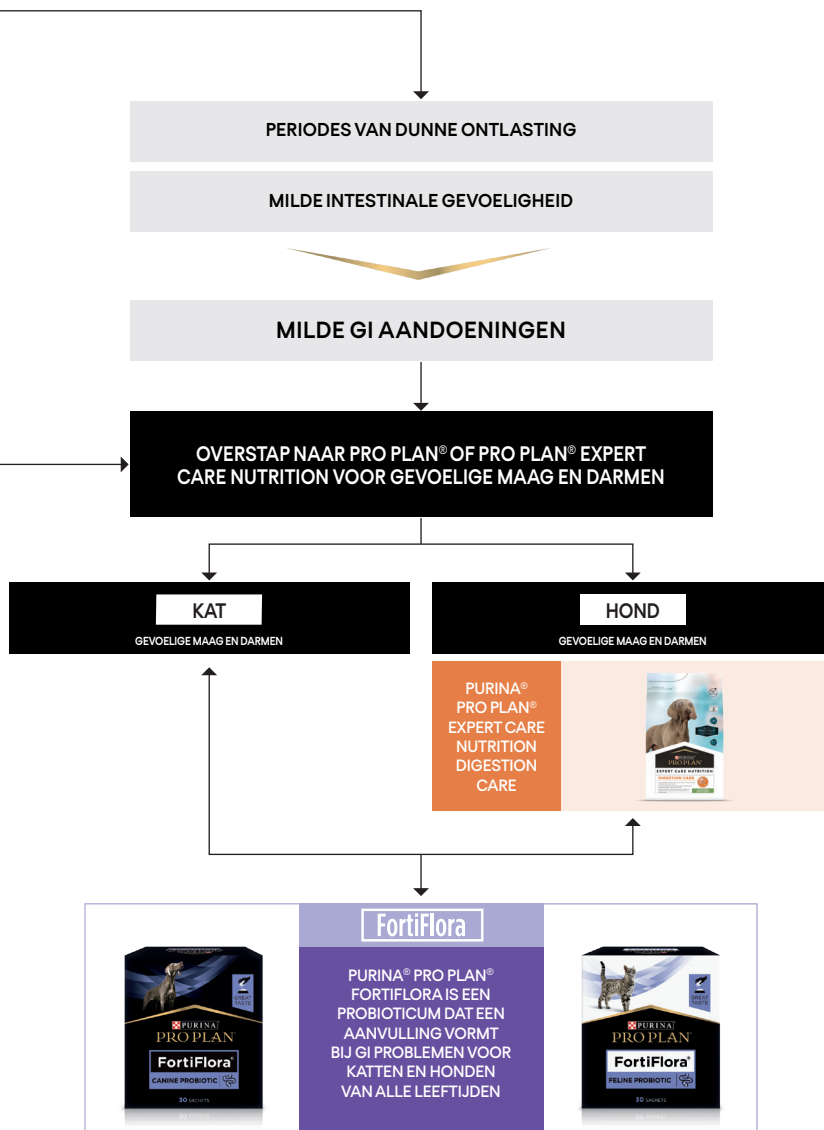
PERIODES VAN DUNNE ONTLASTING

MILDE INTESTINALE GEVOELIGHEID

MILDE GI AANDOENINGEN

OVERSTAP NAAR PRO PLAN® OF PRO PLAN® EXPERT CARE NUTRITION VOOR GEVOELIGE MAAG EN DARMEN

KAT

GEVOELIGE MAAG EN DARMEN

HOND

GEVOELIGE MAAG EN DARMEN

PURINA® PRO PLAN® EXPERT CARE NUTRITION DIGESTION CARE

PURINA PRO PLAN

EXPERT CARE NUTRITION

DIGESTION CARE

FortiFlora

PURINA PRO PLAN

FortiFlora

CANINE PROBIOTIC

GREAT TASTE

30 SACHETS

PURINA® PRO PLAN® FORTIFLORA IS EEN PROBIOTICUM DAT EEN AANVULLING VORMT BIJ GI PROBLEMEN VOOR KATTEN EN HONDEN VAN ALLE LEEFTIJDEN

PURINA PRO PLAN

FortiFlora

FELINE PROBIOTIC

GREAT TASTE

30 SACHETS